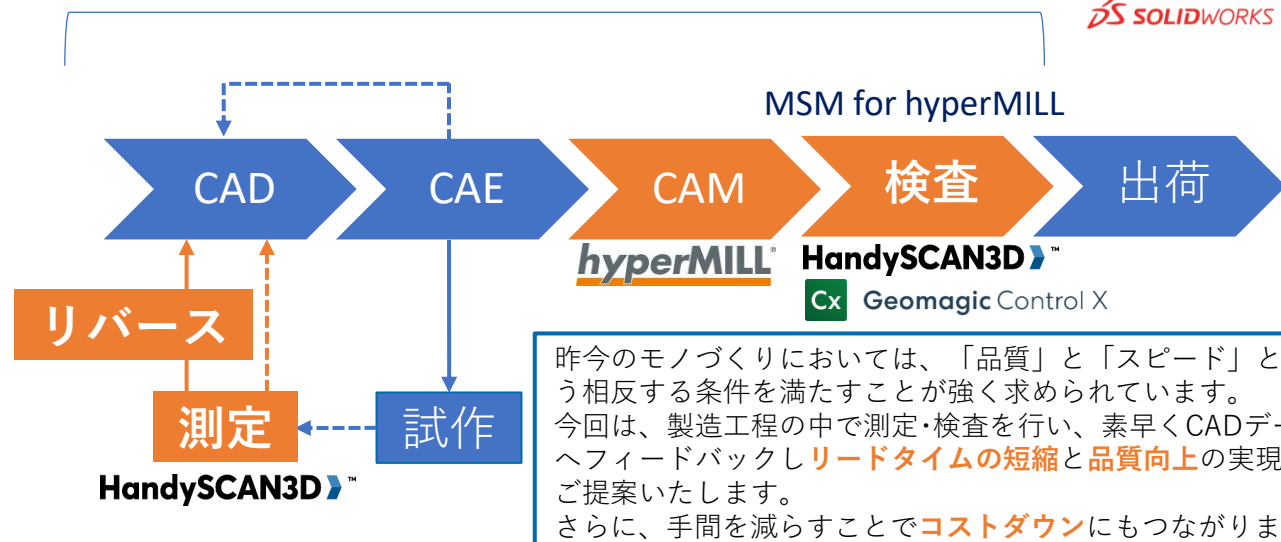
SOLIDWORKS

MSM for hyperMILL

CAD

CAE

CAM

検査

出荷

hyperMILL

HandySCAN3D ™

Cx Geomagic Control X

リバース

測定

HandySCAN3D ™

試作

昨今のモノづくりにおいては、「品質」と「スピード」と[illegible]う相反する条件を満たすことが強く求められています。
今回は、製造工程の中で測定･検査を行い、素早くCADデ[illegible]へフィードバックし**リードタイムの短縮**と**品質向上**の実現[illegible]ご提案いたします。
さらに、手間を減らすことで**コストダウン**にもつながりま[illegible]